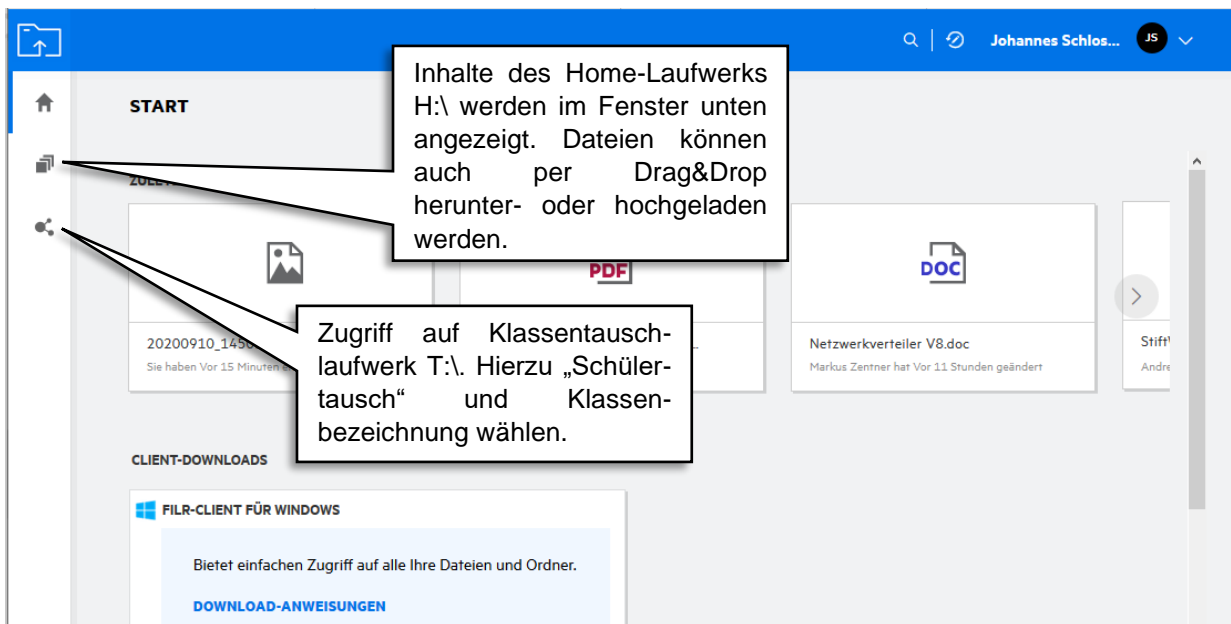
Johannes Schlos... JS

START

ZULE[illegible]

Inhalte des Home-Laufwerks H:\ werden im Fenster unten angezeigt. Dateien können auch per Drag&Drop herunter- oder hochgeladen werden.

PDF

DOC

20200910_1450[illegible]
Sie haben Vor 15 Minuten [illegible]

Zugriff auf Klassentauschlaufwerk T:\. Hierzu „Schülertausch“ und Klassenbezeichnung wählen.

Netzwerkverteiler V8.doc
Markus Zentner hat Vor 11 Stunden geändert

Stift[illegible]
Andre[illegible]

CLIENT-DOWNLOADS

FILR-CLIENT FÜR WINDOWS

Bietet einfachen Zugriff auf alle Ihre Dateien und Ordner.

DOWNLOAD-ANWEISUNGEN